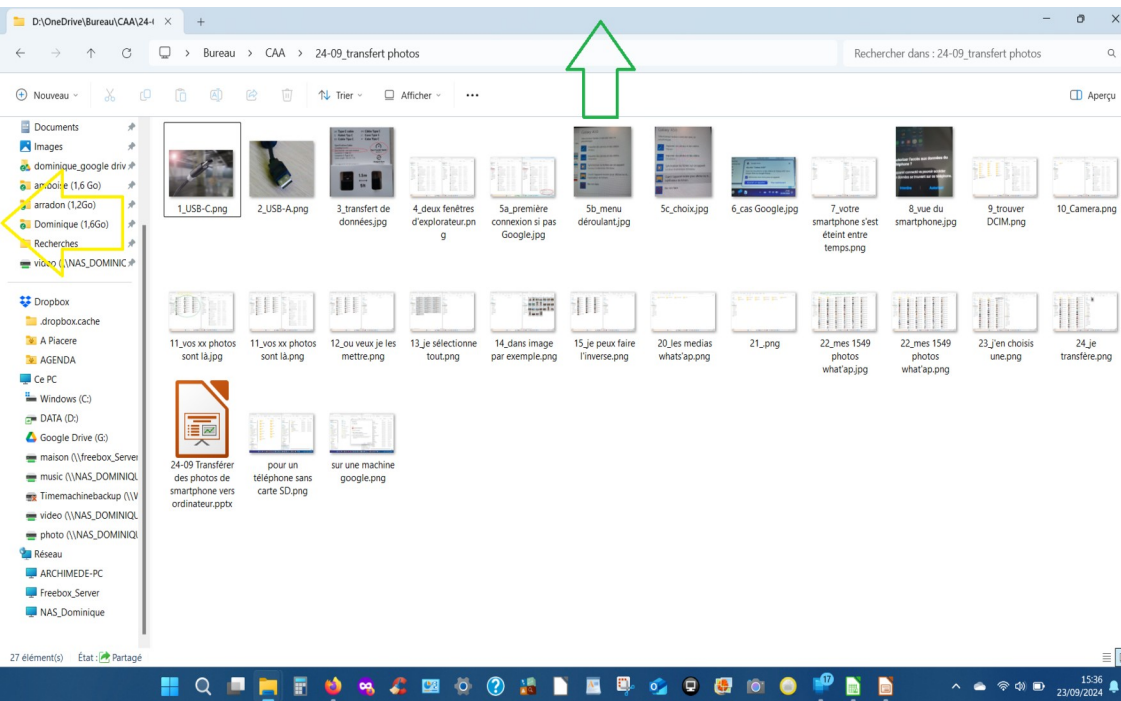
D:\OneDrive\Bureau\CAA\24-(

Bureau > CAA > 24-09_transfert photos

Rechercher dans : 24-09_transfert photos

Nouveau

Trier

Afficher

...

Aperçu

Documents
Images
dominique_google driv
armoire (1,6 Go)
arradon (1,2Go)
Dominique (1,6Go)
Recherches
video (\\NAS_DOMINIC

Dropbox
.dropbox.cache
A Piacere
AGENDA
Ce PC
Windows (C:)
DATA (D:)
Google Drive (G:)
maison (\\freebox_Server
music (\\NAS_DOMINIQU
Timemachinebackup (\\V
video (\\NAS_DOMINIQU
photo (\\NAS_DOMINIQU
Réseau
ARCHIMEDE-PC
Freebox_Server
NAS_Dominique

1_USB-C.png
2_USB-A.png
3_transfert de données.jpg
4_deux fenêtres d'explorateur.png
5a_première connexion si pas Google.jpg
5b_menu déroulant.jpg
5c_choix.jpg
6_cas Google.jpg
7_votre smartphone s'est éteint entre temps.png
8_vue du smartphone.jpg
9_trouver DCIM.png
10_Camera.png
11_vos xx photos sont là.jpg
11_vos xx photos sont là.png
12_ou veux je les mettre.png
13_je sélectionne tout.png
14_dans image par exemple.png
15_je peux faire l'inverse.png
20_les medias whats'ap.png
21_.png
22_mes 1549 photos what'ap.jpg
22_mes 1549 photos what'ap.png
23_j'en choisis une.png
24_je transfère.png
24-09 Transférer des photos de smartphone vers ordinateur.pptx
pour un téléphone sans carte SD.png
sur une machine google.png

27 élément(s) État : Partagé

15:36
23/09/2024